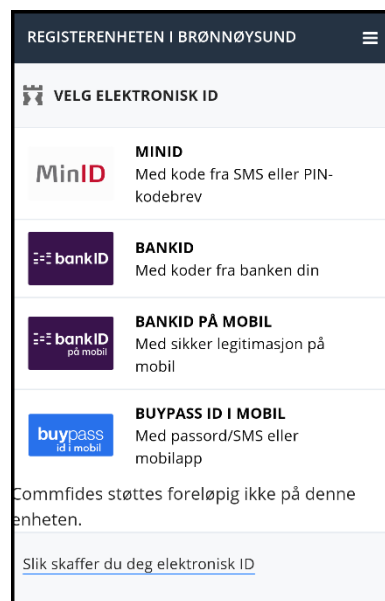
REGISTERENHETEN I BRØNNØYSUND

VELG ELEKTRONISK ID

MinID

MINID
Med kode fra SMS eller PIN-kodebrev

bankID

BANKID
Med koder fra banken din

bankID på mobil

BANKID PÅ MOBIL
Med sikker legitimasjon på mobil

buypass id i mobil

BUYPASS ID I MOBIL
Med passord/SMS eller mobilapp

Commfides støttes foreløpig ikke på denne enheten.

Slik skaffer du deg elektronisk ID